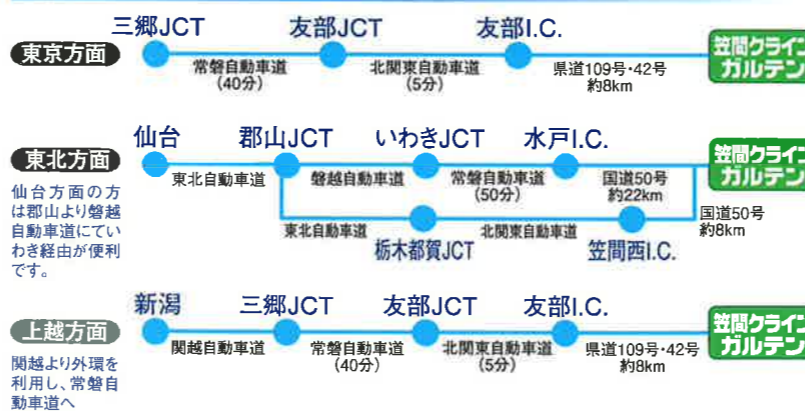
東京方面

三郷JCT　友部JCT　友部I.C.

常磐自動車道
(40分)

北関東自動車道
(5分)

県道109号・42号
約8km

笠間クライン
ガルテン

東北方面

仙台方面の方は郡山より磐越自動車道にていわき経由が便利です。

仙台　郡山JCT　いわきJCT　水戸I.C.

東北自動車道

磐越自動車道

常磐自動車道
(50分)

国道50号
約22km

笠間クライン
ガルテン

東北自動車道　栃木都賀JCT　北関東自動車道　笠間西I.C.

国道50号
約8km

上越方面

関越より外環を利用し、常磐自動車道へ

新潟　三郷JCT　友部JCT　友部I.C.

関越自動車道

常磐自動車道
(40分)

北関東自動車道
(5分)

県道109号・42号
約8km

笠間クライン
ガルテン